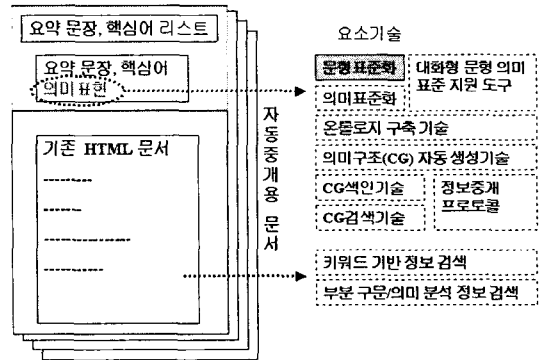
요약 문장, 핵심어 리스트

요약 문장, 핵심어

의미표현

기존 HTML 문서

자동중개용 문서

요소기술

문형표준화

대화형 문형 의미 표준 지원 도구

의미표준화

온톨로지 구축 기술

의미구조(CG) 자동 생성기술

CG색인기술

CG검색기술

정보중개 프로토콜

키워드 기반 정보 검색

부분 구문/의미 분석 정보검색